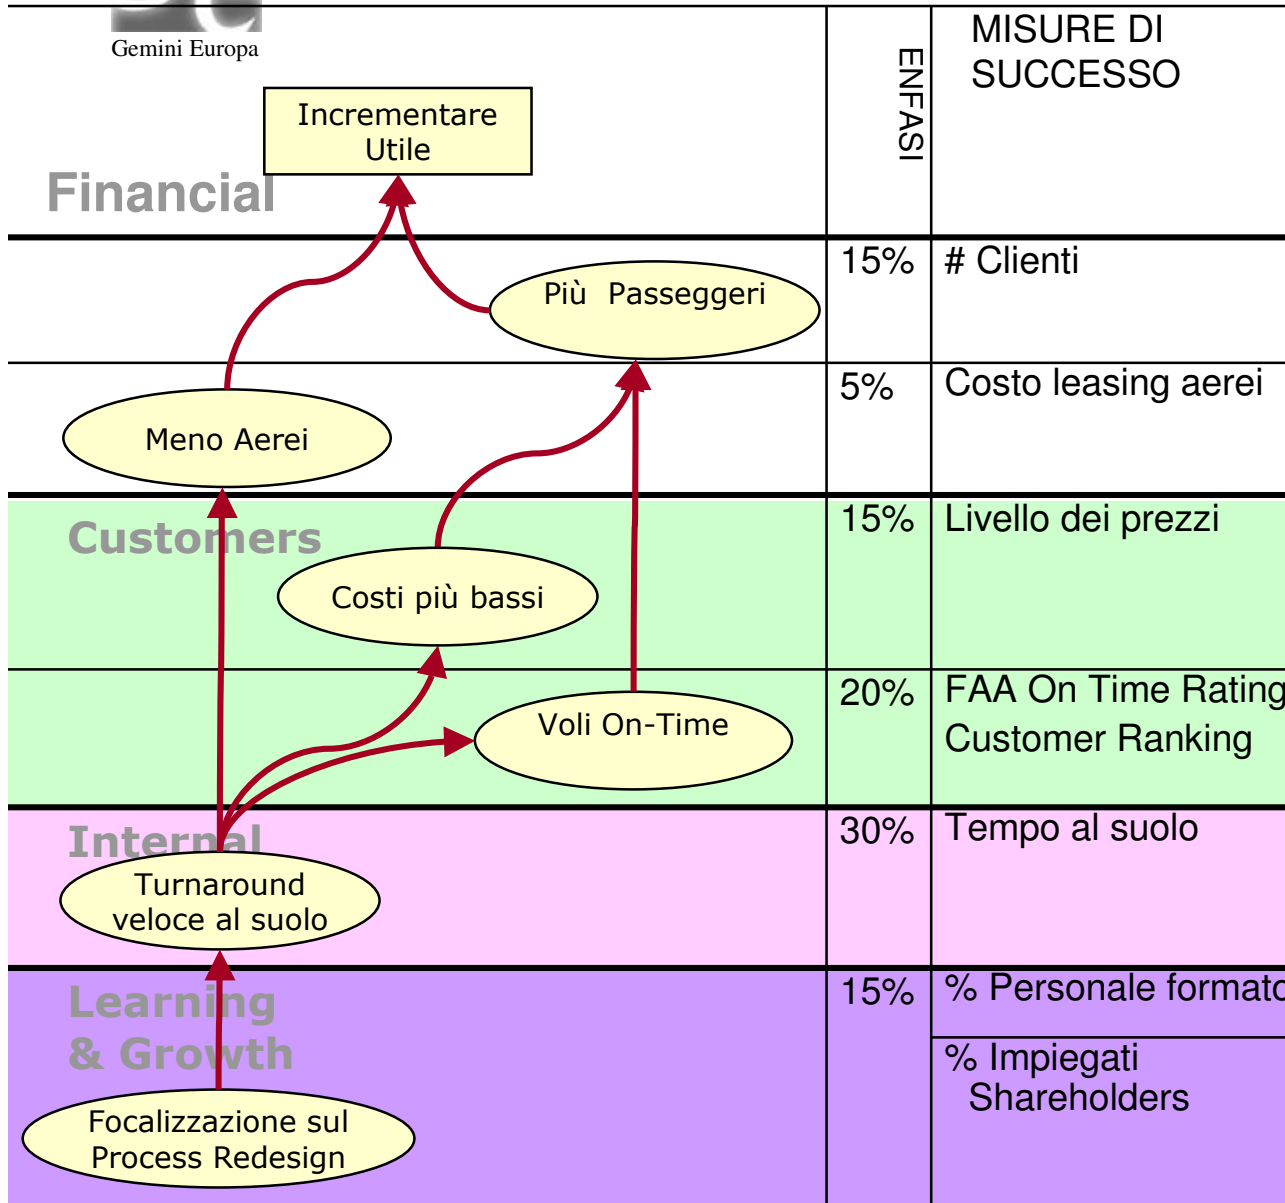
Gemini Europa

Incrementare Utile

Financial

Più Passeggeri

Meno Aerei

Customers

Costi più bassi

Voli On-Time

Internal

Turnaround veloce al suolo

Learning & Growth

Focalizzazione sul Process Redesign

ENFASI

MISURE DI SUCCESSO

| ENFASI | MISURE DI SUCCESSO |
|---|---|
| 15% | # Clienti |
| 5% | Costo leasing aerei |
| 15% | Livello dei prezzi |
| 20% | FAA On Time Rating Customer Ranking |
| 30% | Tempo al suolo |
| 15% | % Personale formato<br>% Impiegati Shareholders |